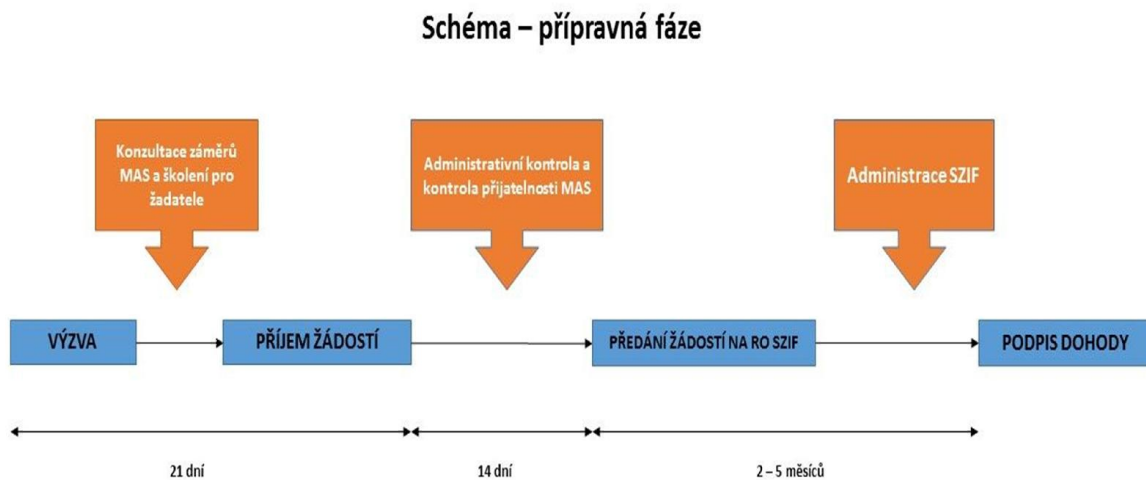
Schéma – přípravná fáze

Konzultace záměrů MAS a školení pro žadatele

Administrativní kontrola a kontrola přijatelnosti MAS

Administrace SZIF

VÝZVA

PŘÍJEM ŽÁDOSTÍ

PŘEDÁNÍ ŽÁDOSTÍ NA RO SZIF

PODPIS DOHODY

21 dní

14 dní

2 – 5 měsíců